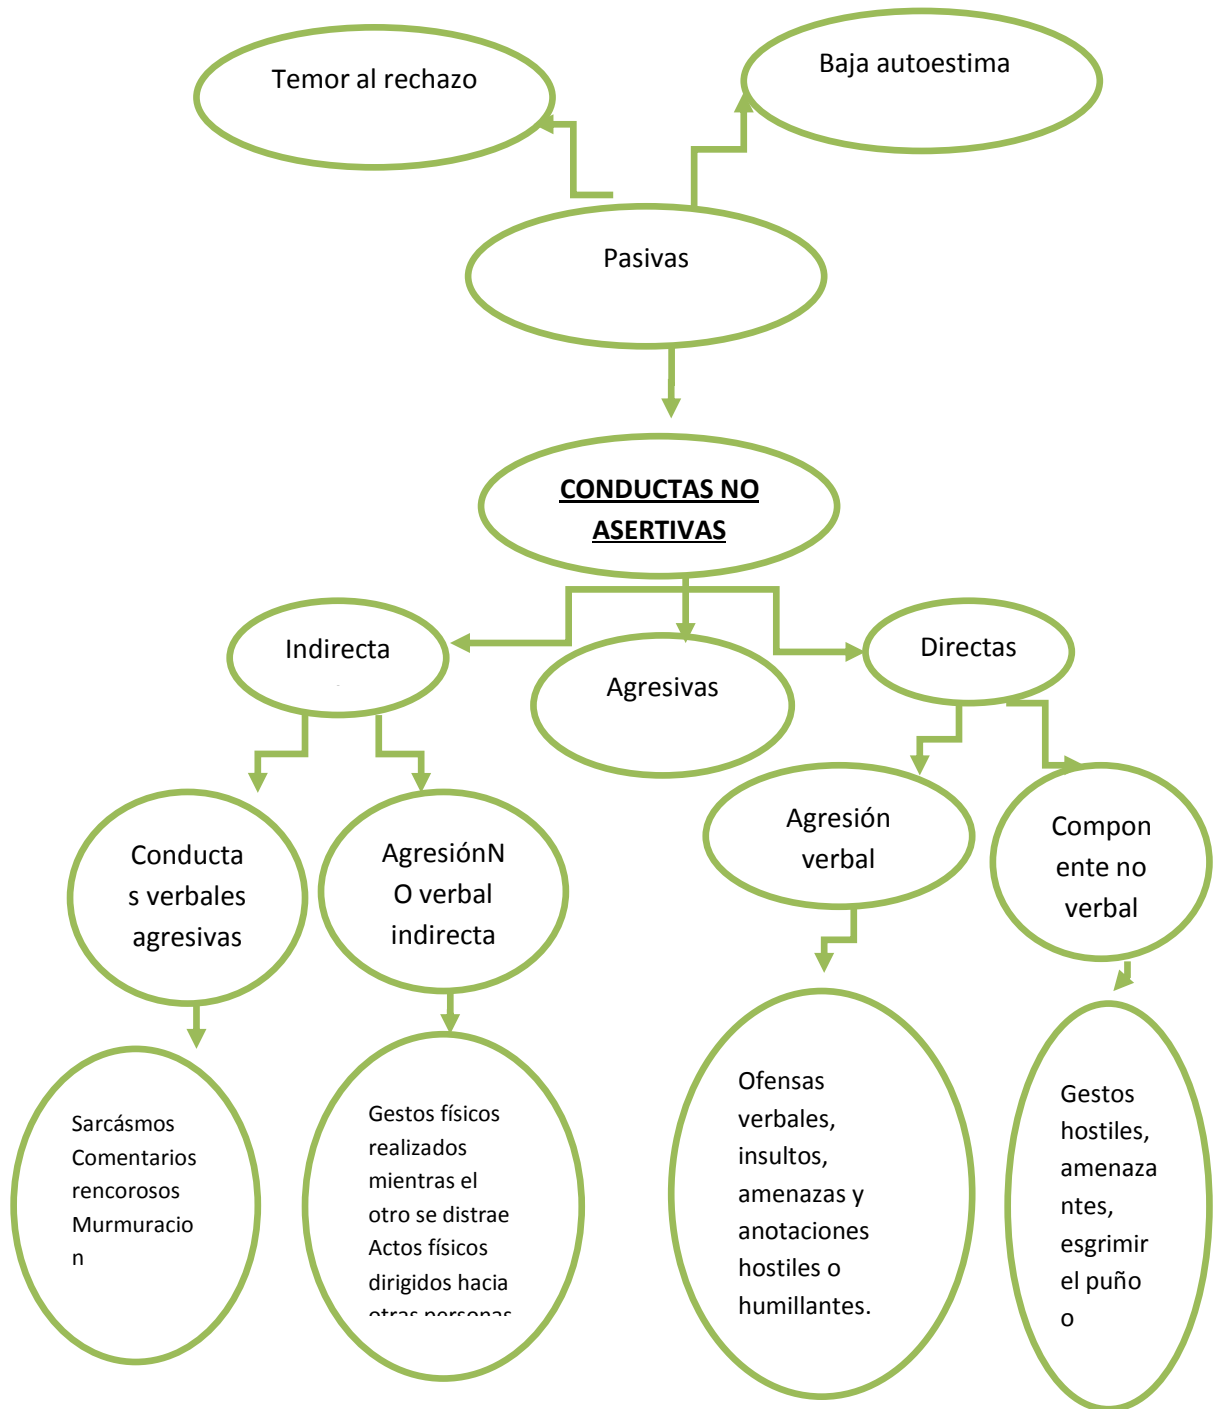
Temor al rechazo

Baja autoestima

Pasivas

CONDUCTAS NO ASERTIVAS

Indirecta

Agresivas

Directas

Conducta s verbales agresivas

AgresiónN O verbal indirecta

Agresión verbal

Compon ente no verbal

Sarcásmos
Comentarios rencorosos
Murmuracio n

Gestos físicos realizados mientras el otro se distrae
Actos físicos dirigidos hacia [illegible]

Ofensas verbales, insultos, amenazas y anotaciones hostiles o humillantes.

Gestos hostiles, amenaza ntes, esgrimir el puño o